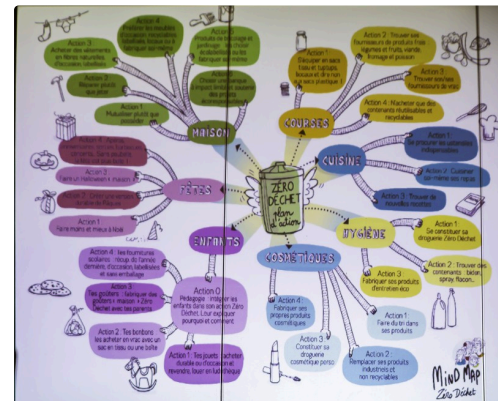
Action 3 : Acheter des vêtements en fibres naturelles, d'occasion, solidaires

Action 4 : Analyser formulation des produits, faire fabriquer sa lessive

Action 2 : Réparer plutôt que jeter

Action 1 : Mutualiser plutôt que posséder

MAISON

Action 3 : Trouver ses fournisseurs de produits frais (légumes et fruits, viande, fromage et poisson)

Action 1 : Récupérer en sacs tissus et bocaux les produits en vrac

Action 2 : Trouver ses fournisseurs de vrac

Action 4 : Rechercher que des contenants réutilisables et recyclables

COURSES

CUISINE

Action 1 : Se procurer les ustensiles indispensables

Action 2 : Cuisiner soi-même ses repas

Action 3 : Trouver de nouvelles recettes

FÊTES

Action 3 : Faire un mémo maison

Action 1 : Faire mains et mieux à Noël

ZÉRO DÉCHET plan d'action

ENFANTS

HYGIÈNE

Action 1 : Se constituer sa droguerie Zéro Déchet

Action 2 : Trouver des contenants : bidon, spray, flacon...

Action 3 : Fabriquer ses produits d'entretien éco

COSMÉTIQUES

Action 4 : Fabriquer ses propres produits cosmétiques

Action 3 : Constituer sa droguerie cosmétique perso

Action 1 : Faire du tri dans ses produits

Action 2 : Remplacer ses produits industriels et non recyclables

Action 0 : Pédagogie : Intégrer les enfants dans son action Zéro Déchet. Leur expliquer pourquoi et comment

Action 3 : Les goûters : fabriquer des goûters maison

Action 2 : Les bonbons : les acheter en vrac avec un sac en tissu ou une boîte

Action 1 : Les jouets : acheter durable ou d'occasion et revendre, louer en ludothèque

MIND MAP Zéro Déchet